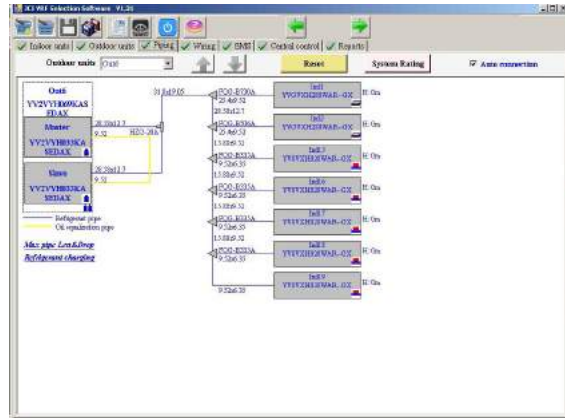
JCI VRF Selection Software V1.26

Indoor units | Outdoor units | Piping | Wiring | SMS | Central control | Reports

Outdoor units | Out1 | Reset | System Rating | Auto connection

Out1
YV2VYHB08KAS
FDAX

Master
YV2VYHB03KA
SEDAX

Slave
YV2VYHB03KA
SEDAX

Refrigerant pipe
Oil equalization pipe

Max pipe Len&Drop
Refrigerant charging

28.58x12.7
9.52
HD3-28A
28.58x12.7
9.52
31.8x19.05

POG-R700A
25.4x9.52
28.58x12.7
POG-R500A
25.4x9.52
15.88x9.52
POG-R335A
9.52x6.35
15.88x9.52
POG-R335A
9.52x6.35
15.88x9.52
POG-R335A
9.52x6.35
15.88x9.52
POG-R335A
9.52x6.35
9.52x6.35

In01
YV1VZHB18WAB--GX
In02
YV1VZHB18WAB--GX
In03
YV1VZHB18WAB--GX
In04
YV1VZHB18WAB--GX
In05
YV1VZHB18WAB--GX
In06
YV1VZHB18WAB--GX
In07
YV1VZHB18WAB--GX

H: 0m
H: 0m
H: 0m
H: 0m
H: 0m
H: 0m
H: 0m